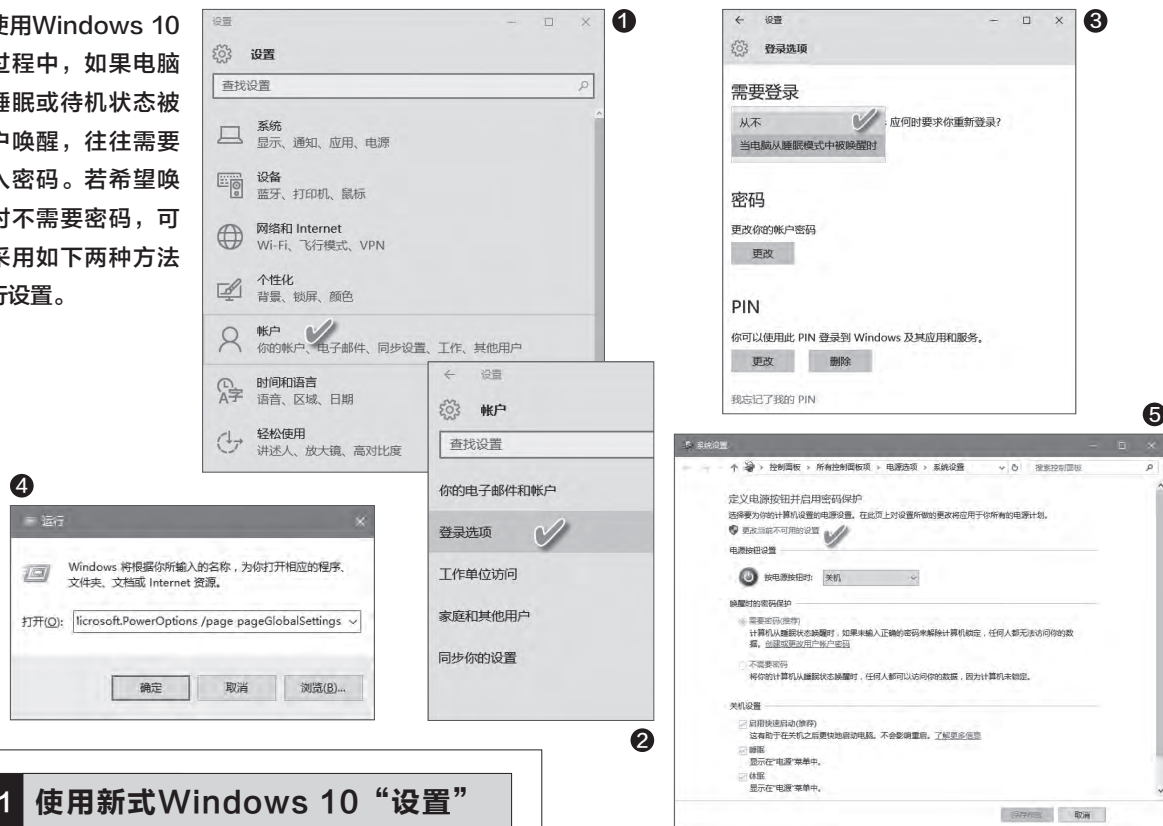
使用Windows 10过程中，如果电脑睡眠或待机状态被户唤醒，往往需要入密码。若希望唤时不需要密码，可采用如下两种方法行设置。

设置

设置

查找设置

系统
显示、通知、应用、电源

设备
蓝牙、打印机、鼠标

网络和 Internet
Wi-Fi、飞行模式、VPN

个性化
背景、锁屏、颜色

帐户
你的帐户、电子邮件、同步设置、工作、其他用户

时间和语言
语音、区域、日期

轻松使用
讲述人、放大镜、高对比度

1

设置

帐户

查找设置

你的电子邮件和帐户

登录选项

工作单位访问

家庭和其他用户

同步你的设置

2

设置

登录选项

需要登录

从不

应何时要求你重新登录?

当电脑从睡眠模式中被唤醒时

密码

更改你的帐户密码

更改

PIN

你可以使用此 PIN 登录到 Windows 及其应用和服务。

更改

删除

我忘记了我的 PIN

3

4

运行

Windows 将根据你所输入的名称，为你打开相应的程序、文件夹、文档或 Internet 资源。

打开(O): licrosoft.PowerOptions /page pageGlobalSettings

确定

取消

浏览(B)...

5

系统设置

控制面板 › 所有控制面板项 › 电源选项 › 系统设置

搜索控制面板

定义电源按钮并启用密码保护

选择要为你的计算机设置的电源设置。在此页上对设置所做的更改将应用于你所有的电源计划。

更改当前不可用的设置

电源按钮设置

按电源按钮时: 关机

唤醒时的密码保护

需要密码(推荐)
计算机从睡眠状态唤醒时，如果未输入正确的密码来解除计算机锁定，任何人都无法访问你的数据。创建或更改你的用户帐户密码

不需要密码
将你的计算机从睡眠状态唤醒时，任何人都可以访问你的数据，因为计算机未锁定。

关机设置

启用快速启动(推荐)
这有助于在关机之后更快地启动电脑。不会影响重启。了解更多信息

睡眠
显示在"电源"菜单中。

休眠
显示在"电源"菜单中。

保存修改

取消

1 使用新式Windows 10“设置”